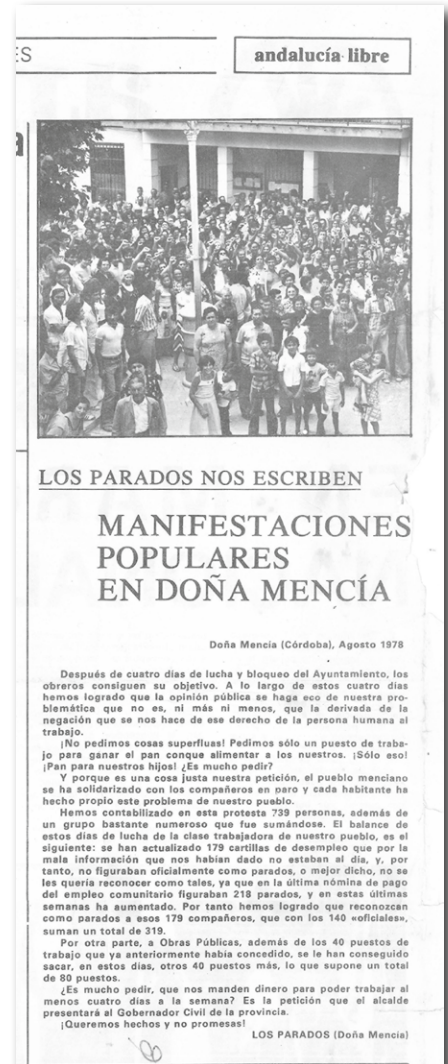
ES

andalucía libre

a

LOS PARADOS NOS ESCRIBEN

MANIFESTACIONES POPULARES EN DOÑA MENCÍA

Doña Mencía (Córdoba), Agosto 1978

Después de cuatro días de lucha y bloqueo del Ayuntamiento, los obreros consiguen su objetivo. A lo largo de estos cuatro días hemos logrado que la opinión pública se haga eco de nuestra problemática que no es, ni más ni menos, que la derivada de la negación que se nos hace de ese derecho de la persona humana al trabajo.

¡No pedimos cosas superfluas! Pedimos sólo un puesto de trabajo para ganar el pan conque alimentar a los nuestros. ¡Sólo eso! ¡Pan para nuestros hijos! ¿Es mucho pedir?

Y porque es una cosa justa nuestra petición, el pueblo menciano se ha solidarizado con los compañeros en paro y cada habitante ha hecho propio este problema de nuestro pueblo.

Hemos contabilizado en esta protesta 739 personas, además de un grupo bastante numeroso que fue sumándose. El balance de estos días de lucha de la clase trabajadora de nuestro pueblo, es el siguiente: se han actualizado 179 cartillas de desempleo que por la mala información que nos habían dado no estaban al día, y, por tanto, no figuraban oficialmente como parados, o mejor dicho, no se les quería reconocer como tales, ya que en la última nómina de pago del empleo comunitario figuraban 218 parados, y en estas últimas semanas ha aumentado. Por tanto hemos logrado que reconozcan como parados a esos 179 compañeros, que con los 140 «oficiales», suman un total de 319.

Por otra parte, a Obras Públicas, además de los 40 puestos de trabajo que ya anteriormente había concedido, se le han conseguido sacar, en estos días, otros 40 puestos más, lo que supone un total de 80 puestos.

¿Es mucho pedir, que nos manden dinero para poder trabajar al menos cuatro días a la semana? Es la petición que el alcalde presentará al Gobernador Civil de la provincia.

¡Queremos hechos y no promesas!

LOS PARADOS (Doña Mencía)